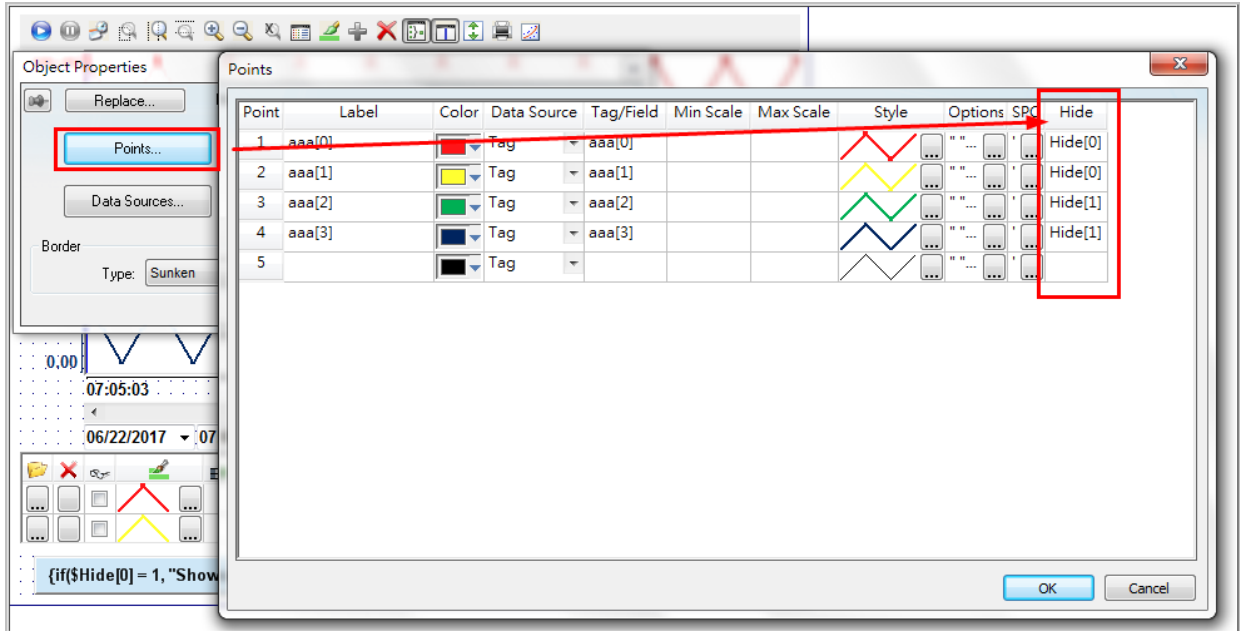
Object Properties

Replace...

Points...

Data Sources...

Border

Type: Sunken

0.00

07:05:03

06/22/2017 07

{if($Hide[0] = 1, "Show

Points

| Point | Label | Color | Data Source | Tag/Field | Min Scale | Max Scale | Style | Options | SPC | Hide |
|---|---|---|---|---|---|---|---|---|---|---|
| 1 | aaa[0] | | Tag | aaa[0] | | | ... | " "... ... | ' ... | Hide[0] |
| 2 | aaa[1] | | Tag | aaa[1] | | | ... | " "... ... | ' ... | Hide[0] |
| 3 | aaa[2] | | Tag | aaa[2] | | | ... | " "... ... | ' ... | Hide[1] |
| 4 | aaa[3] | | Tag | aaa[3] | | | ... | " "... ... | ' ... | Hide[1] |
| 5 | | | Tag | | | | ... | " "... ... | ' ... | |

OK Cancel